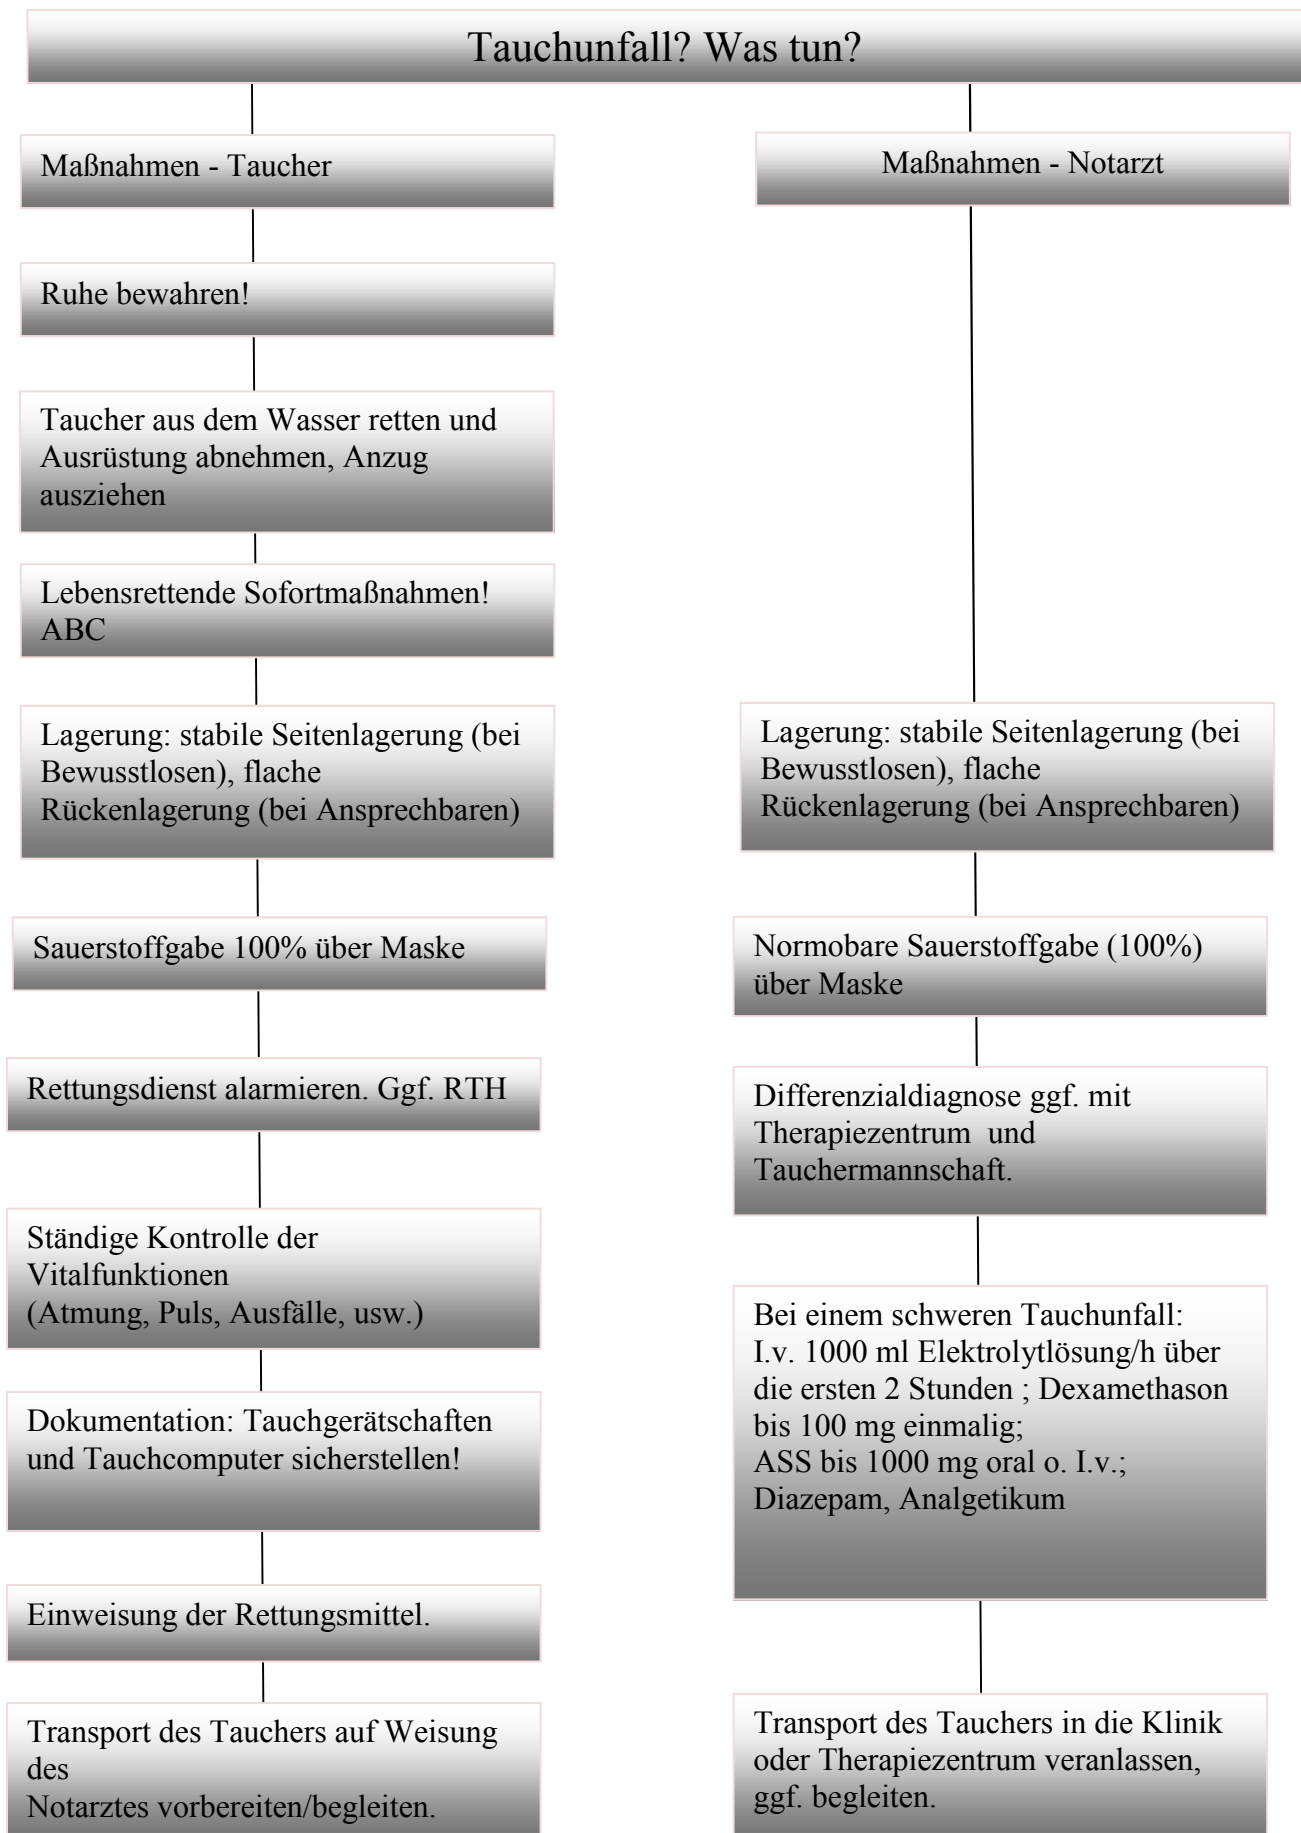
Tauchunfall? Was tun?

Maßnahmen - Taucher

Ruhe bewahren!

Taucher aus dem Wasser retten und Ausrüstung abnehmen, Anzug ausziehen

Lebensrettende Sofortmaßnahmen! ABC

Lagerung: stabile Seitenlagerung (bei Bewusstlosen), flache Rückenlagerung (bei Ansprechbaren)

Sauerstoffgabe 100% über Maske

Rettungsdienst alarmieren. Ggf. RTH

Ständige Kontrolle der Vitalfunktionen
(Atmung, Puls, Ausfälle, usw.)

Dokumentation: Tauchgerätschaften und Tauchcomputer sicherstellen!

Einweisung der Rettungsmittel.

Transport des Tauchers auf Weisung des
Notarztes vorbereiten/begleiten.

Maßnahmen - Notarzt

Lagerung: stabile Seitenlagerung (bei Bewusstlosen), flache Rückenlagerung (bei Ansprechbaren)

Normobare Sauerstoffgabe (100%) über Maske

Differenzialdiagnose ggf. mit Therapiezentrum und Tauchermannschaft.

Bei einem schweren Tauchunfall:
I.v. 1000 ml Elektrolytlösung/h über die ersten 2 Stunden ; Dexamethason bis 100 mg einmalig;
ASS bis 1000 mg oral o. I.v.;
Diazepam, Analgetikum

Transport des Tauchers in die Klinik oder Therapiezentrum veranlassen, ggf. begleiten.